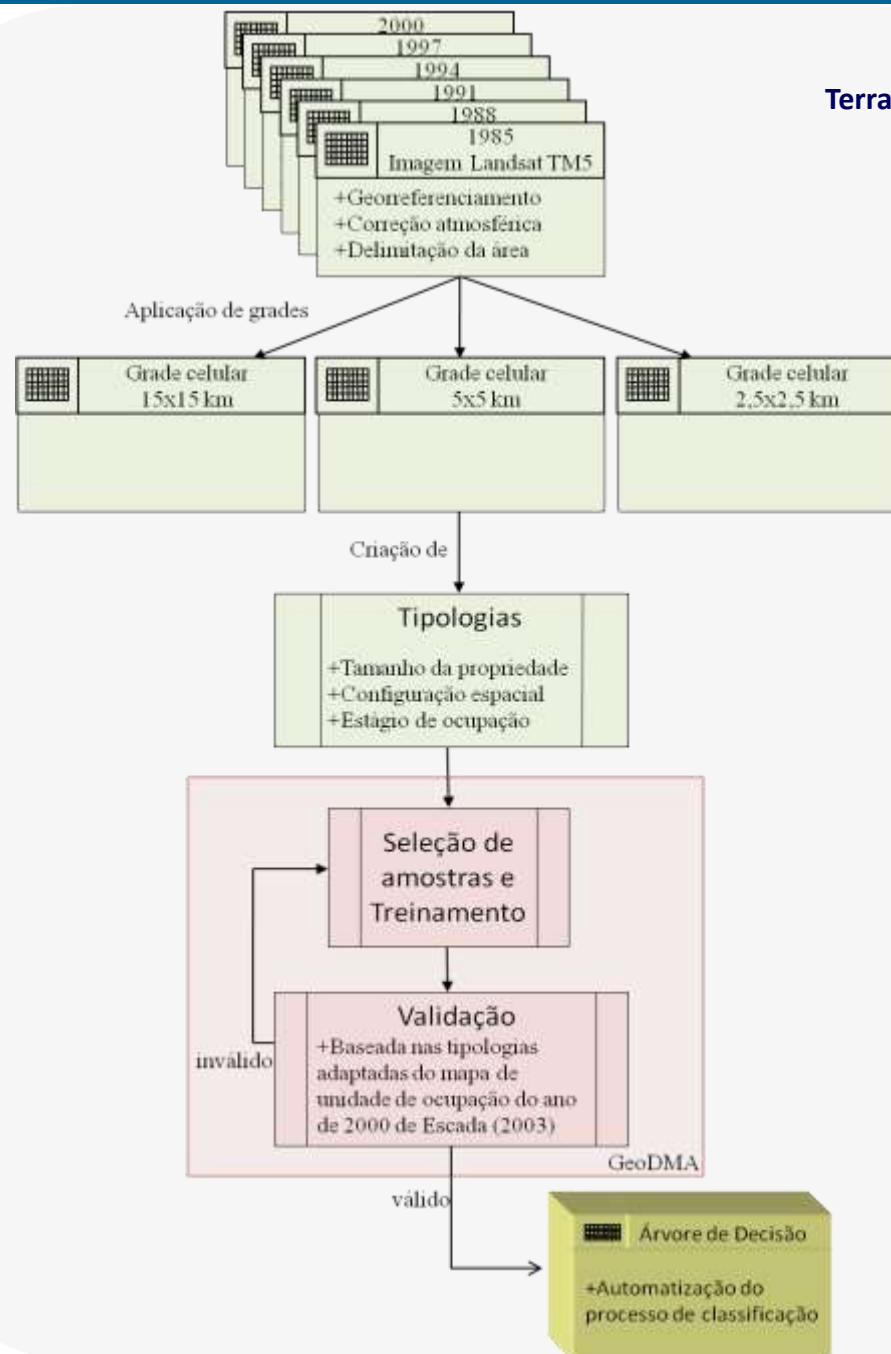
2000
1997
1994
1991
1988
1985
Imagem Landsat TM5
+Georreferenciamento
+Correção atmosférica
+Delimitação da área

Terra

Aplicação de grades

Grade celular
15x15 km

Grade celular
5x5 km

Grade celular
2,5x2,5 km

Criação de

Tipologias
+Tamanho da propriedade
+Configuração espacial
+Estágio de ocupação

Seleção de amostras e Treinamento

Validação
+Baseada nas tipologias adaptadas do mapa de unidade de ocupação do ano de 2000 de Escada (2003)

inválido

GeoDMA

válido

Árvore de Decisão
+Automatização do processo de classificação